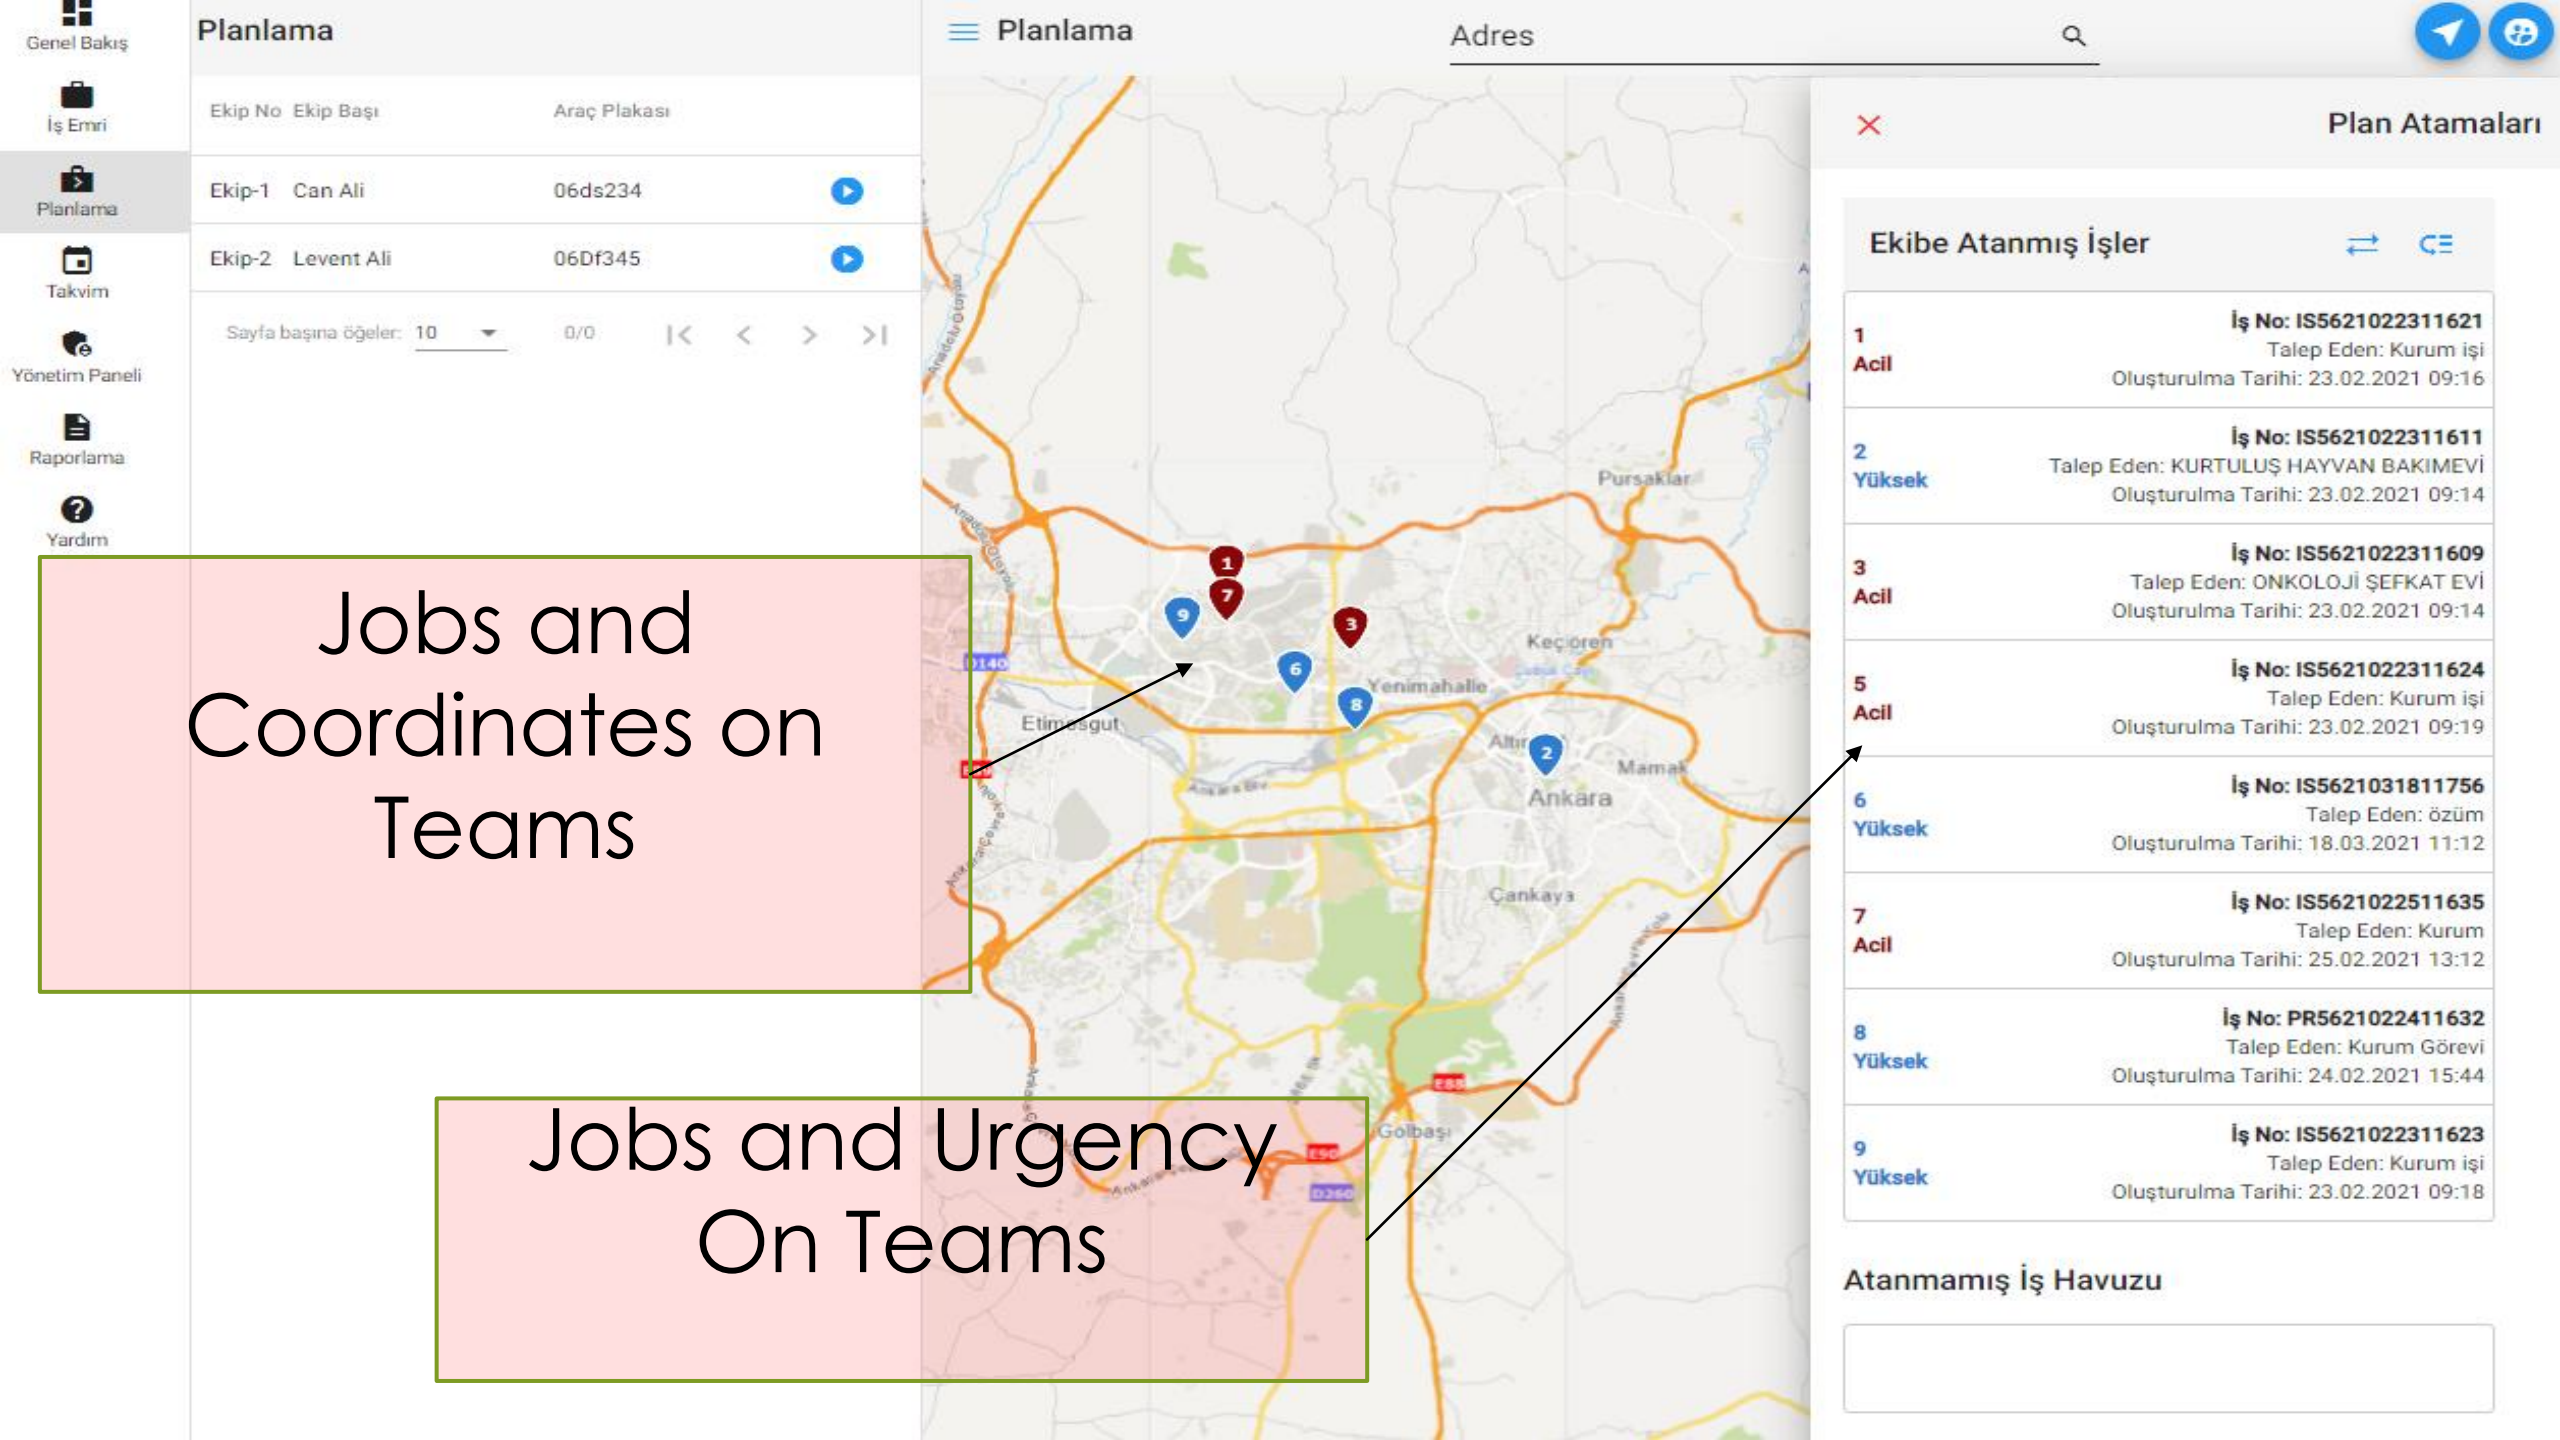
Genel Bakış
İş Emri
Planlama
Takvim
Yönetim Paneli
Raporlama
Yardım

Planlama

| Ekip No | Ekip Başı | Araç Plakası |
|---|---|---|
| Ekip-1 | Can Ali | 06ds234 |
| Ekip-2 | Levent Ali | 06Df345 |

Sayfa başına öğeler: 10  0/0

Planlama
Adres

Pursaklar
Keçiören
Yenimahalle
Etimesgut
Altındağ
Mamak
Ankara
Çankaya
Gölbaşı

Plan Atamaları

Ekibe Atanmış İşler

1 Acil
İş No: IS5621022311621
Talep Eden: Kurum işi
Oluşturulma Tarihi: 23.02.2021 09:16

2 Yüksek
İş No: IS5621022311611
Talep Eden: KURTULUŞ HAYVAN BAKIMEVİ
Oluşturulma Tarihi: 23.02.2021 09:14

3 Acil
İş No: IS5621022311609
Talep Eden: ONKOLOJİ ŞEFKAT EVİ
Oluşturulma Tarihi: 23.02.2021 09:14

5 Acil
İş No: IS5621022311624
Talep Eden: Kurum işi
Oluşturulma Tarihi: 23.02.2021 09:19

6 Yüksek
İş No: IS5621031811756
Talep Eden: özüm
Oluşturulma Tarihi: 18.03.2021 11:12

7 Acil
İş No: IS5621022511635
Talep Eden: Kurum
Oluşturulma Tarihi: 25.02.2021 13:12

8 Yüksek
İş No: PR5621022411632
Talep Eden: Kurum Görevi
Oluşturulma Tarihi: 24.02.2021 15:44

9 Yüksek
İş No: IS5621022311623
Talep Eden: Kurum işi
Oluşturulma Tarihi: 23.02.2021 09:18

Atanmamış İş Havuzu

Jobs and Coordinates on Teams

Jobs and Urgency On Teams